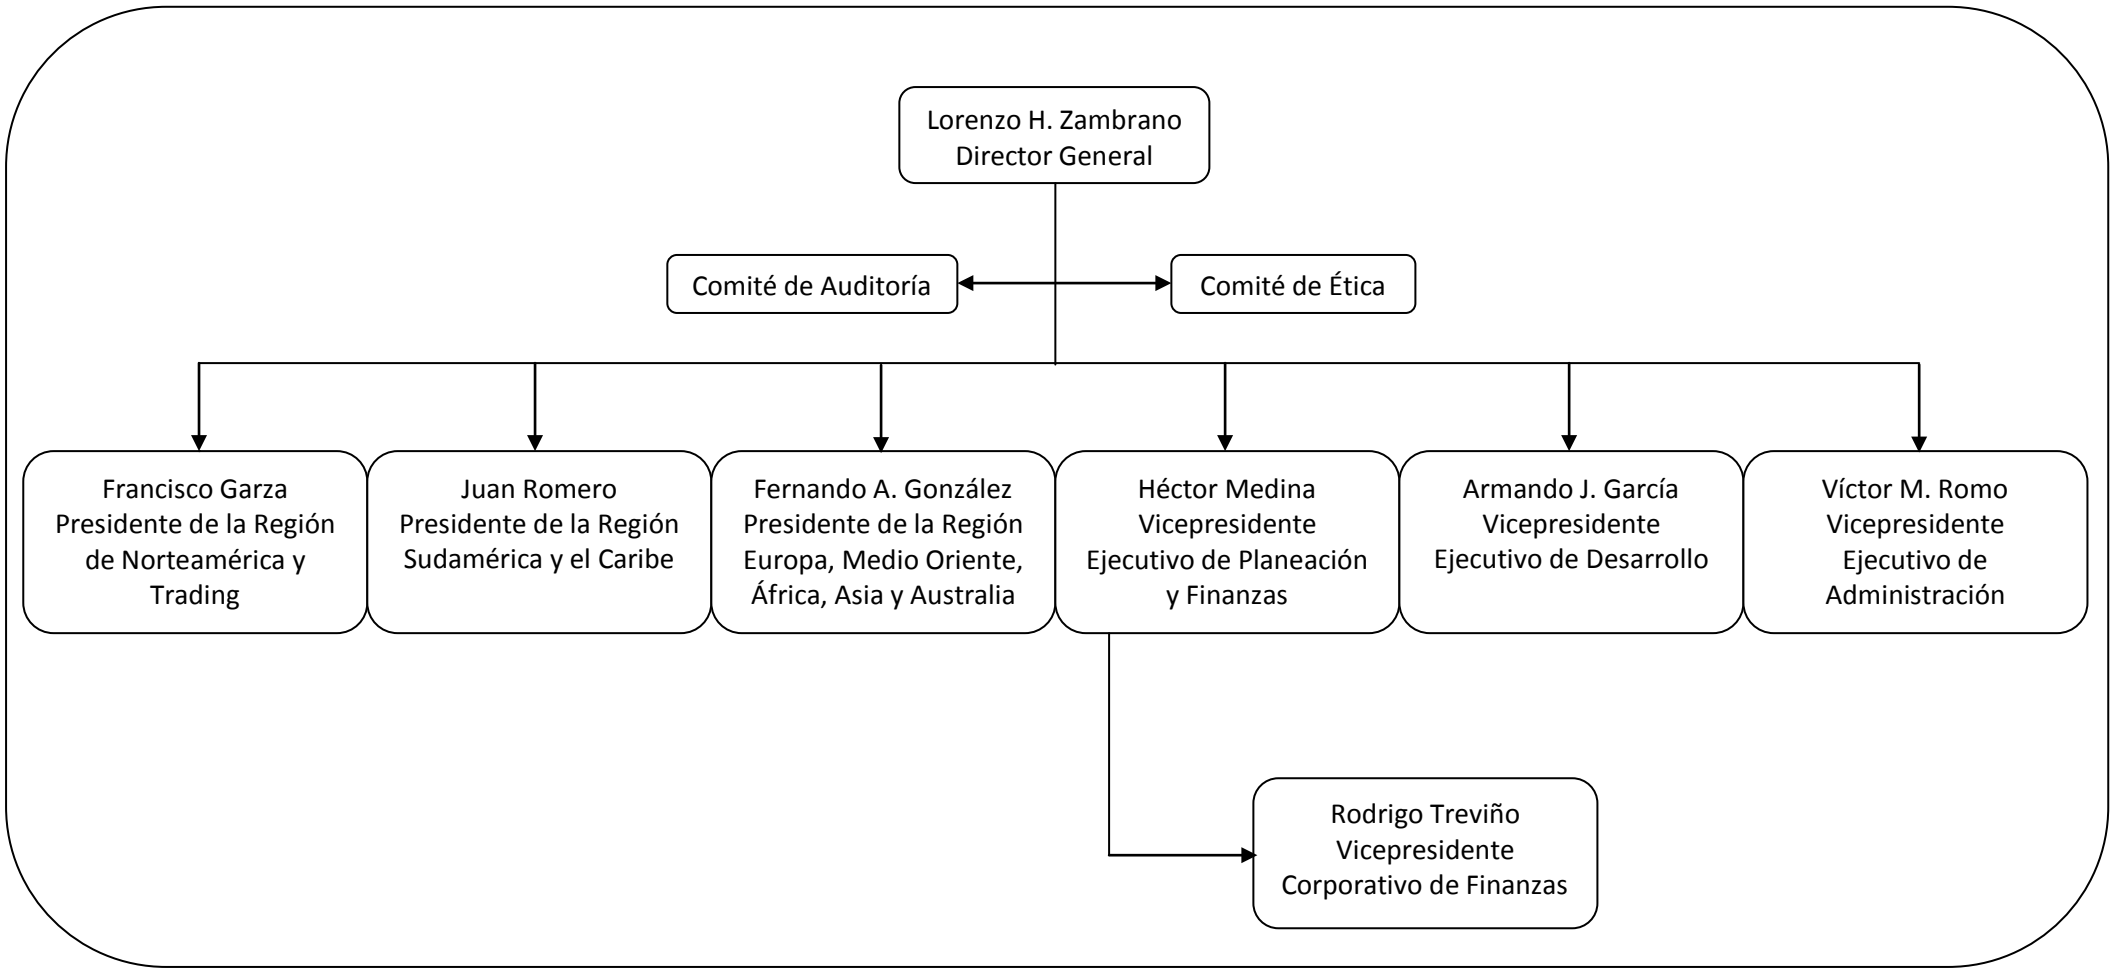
Lorenzo H. Zambrano
Director General

Comité de Auditoría

Comité de Ética

Francisco Garza
Presidente de la Región de Norteamérica y Trading

Juan Romero
Presidente de la Región Sudamérica y el Caribe

Fernando A. González
Presidente de la Región Europa, Medio Oriente, África, Asia y Australia

Héctor Medina
Vicepresidente Ejecutivo de Planeación y Finanzas

Armando J. García
Vicepresidente Ejecutivo de Desarrollo

Víctor M. Romo
Vicepresidente Ejecutivo de Administración

Rodrigo Treviño
Vicepresidente Corporativo de Finanzas